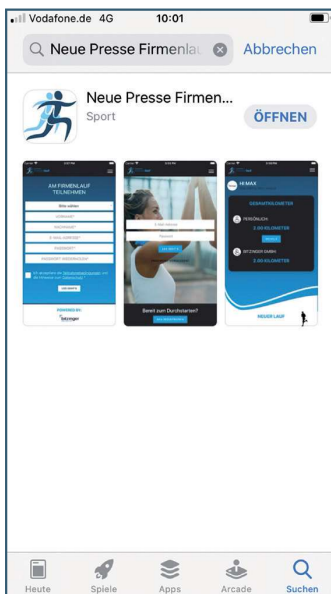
Vodafone.de 4G 10:01

Neue Presse Firmenla

Abbrechen

Neue Presse Firmen...

Sport

ÖFFNEN

AM FIRMENLAUF TEILNEHMEN

HI MAX

GESAMTKILOMETER

PERSÖNLICH

2.00 KILOMETER

BITZINGER GMBH

2.00 KILOMETER

NEUER LAUF

Bereit zum Durchstarten?

Heute

Spiele

Apps

Arcade

Suchen